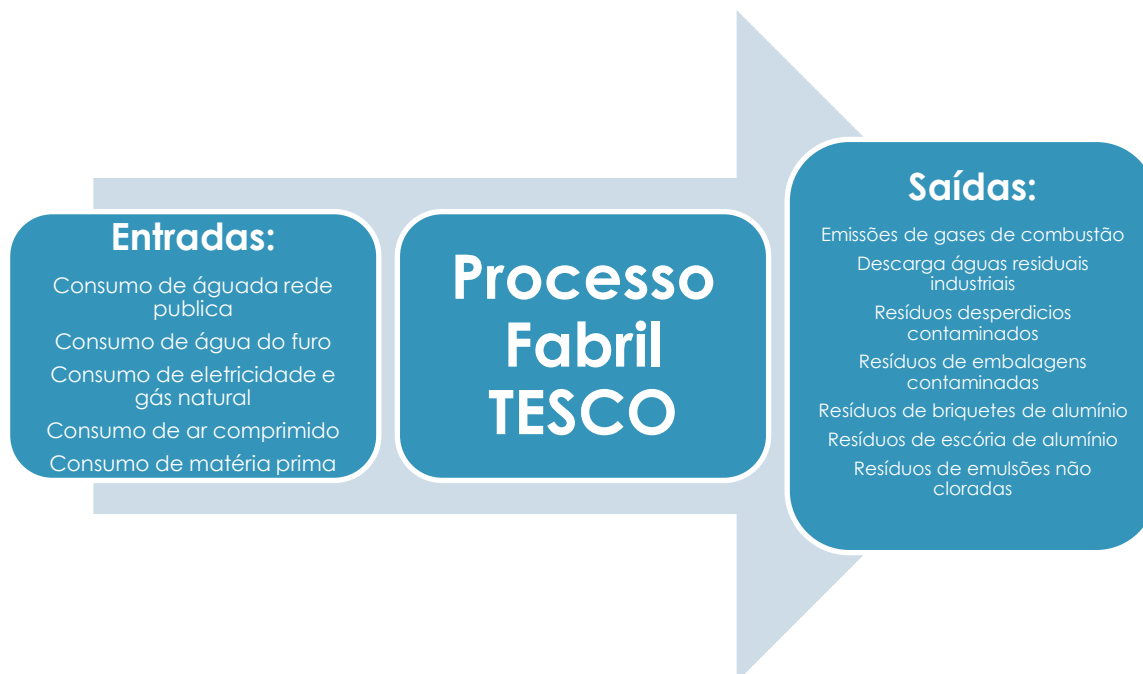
Entradas:

Consumo de águada rede publica

Consumo de água do furo

Consumo de eletricidade e gás natural

Consumo de ar comprimido

Consumo de matéria prima

Processo Fabril TESCO

Saídas:

Emissões de gases de combustão

Descarga águas residuais industriais

Resíduos desperdicios contaminados

Resíduos de embalagens contaminadas

Resíduos de briquetes de alumínio

Resíduos de escória de alumínio

Resíduos de emulsões não cloradas